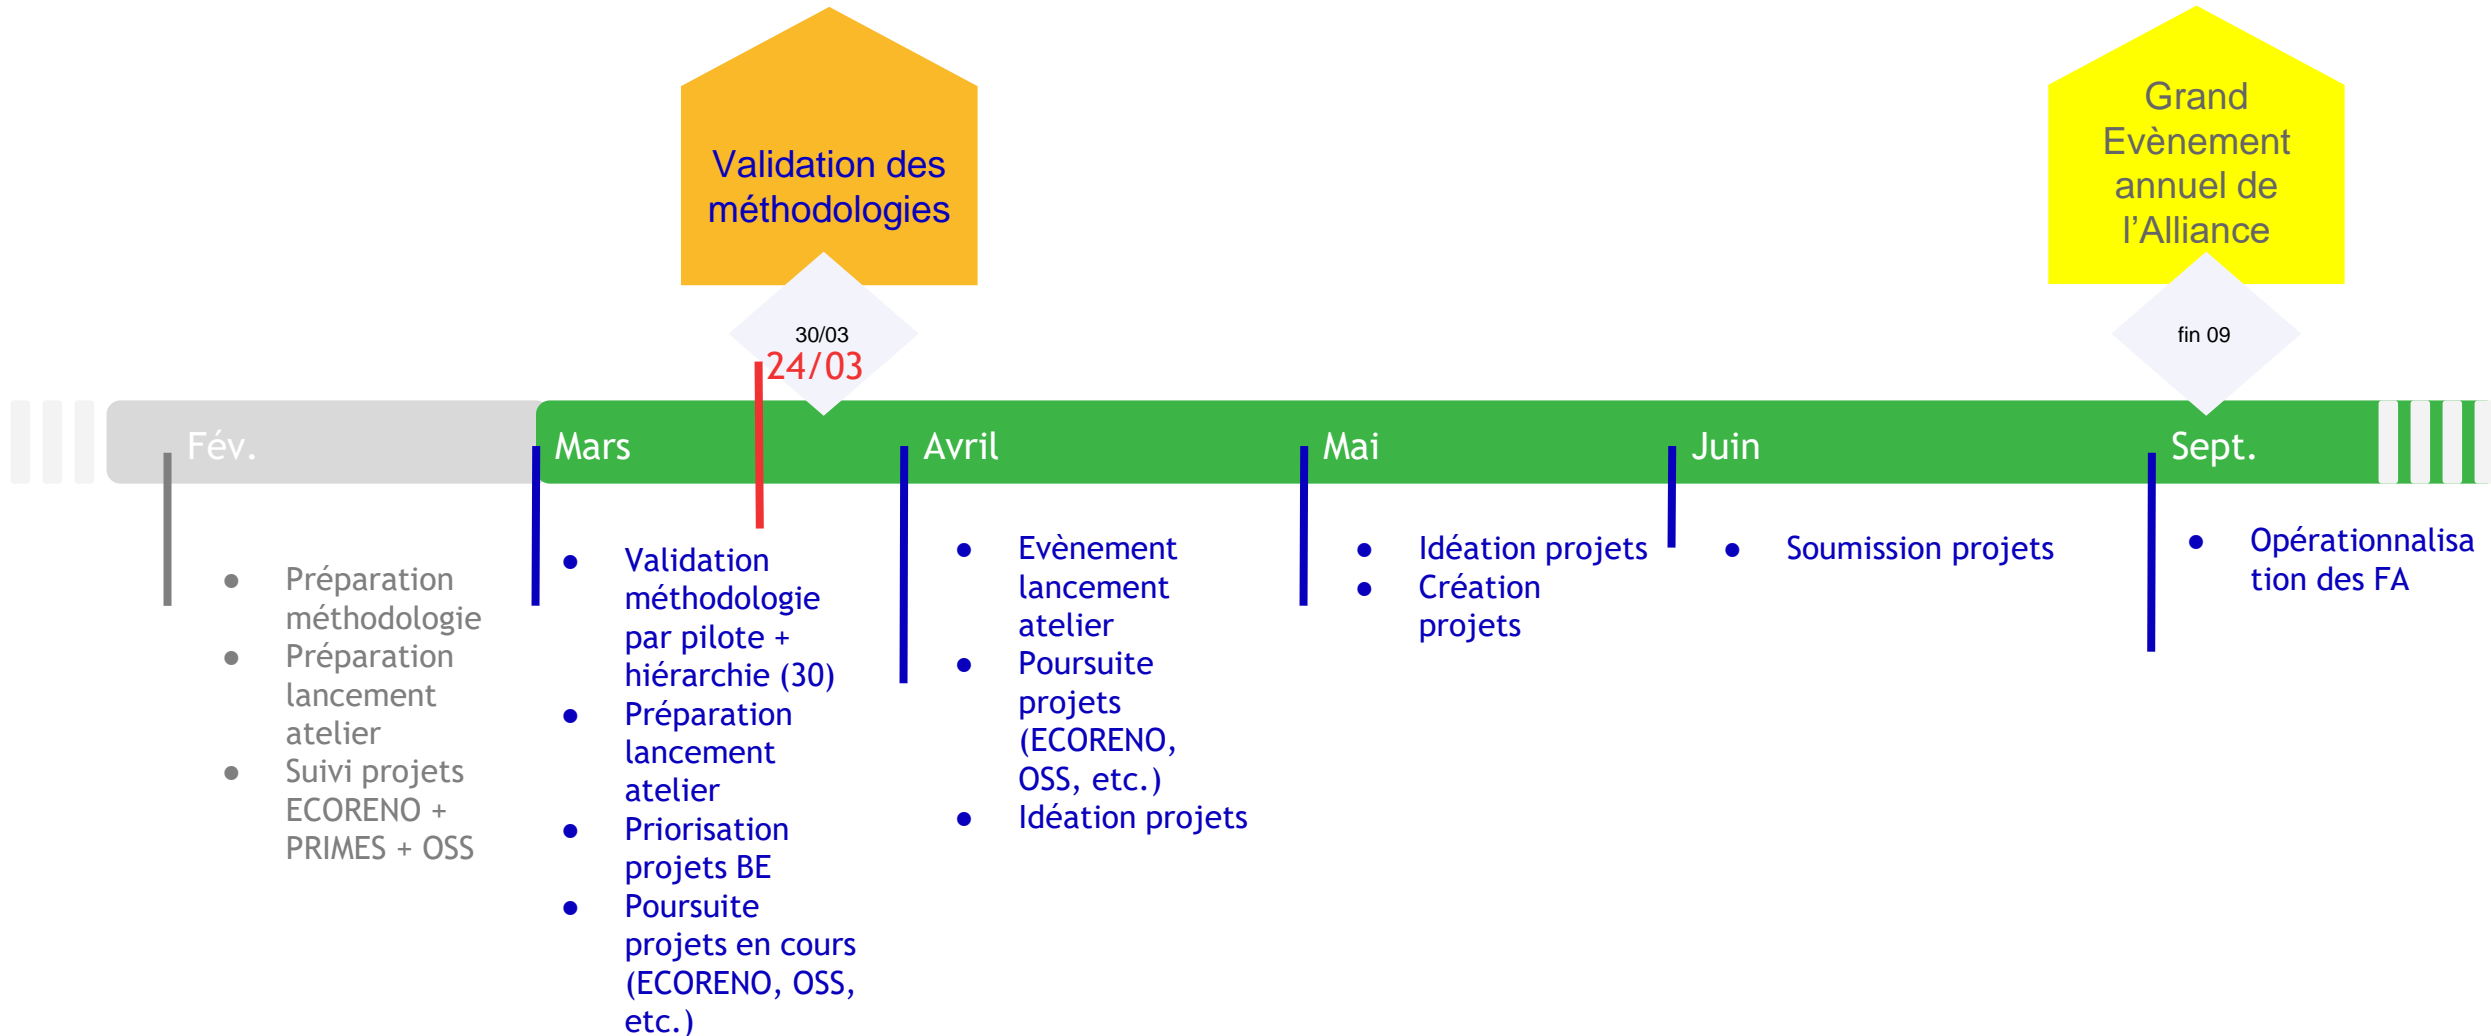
Validation des méthodologies

30/03

24/03

Grand Evènement annuel de l'Alliance

fin 09

Fév.

Mars

Avril

Mai

Juin

Sept.

- Préparation méthodologie
- Préparation lancement atelier
- Suivi projets ECORENO + PRIMES + OSS

- Validation méthodologie par pilote + hiérarchie (30)
- Préparation lancement atelier
- Priorisation projets BE
- Poursuite projets en cours (ECORENO, OSS, etc.)

- Evènement lancement atelier
- Poursuite projets (ECORENO, OSS, etc.)
- Idéation projets

- Idéation projets
- Création projets

- Soumission projets

- Opérationnalisation des FA